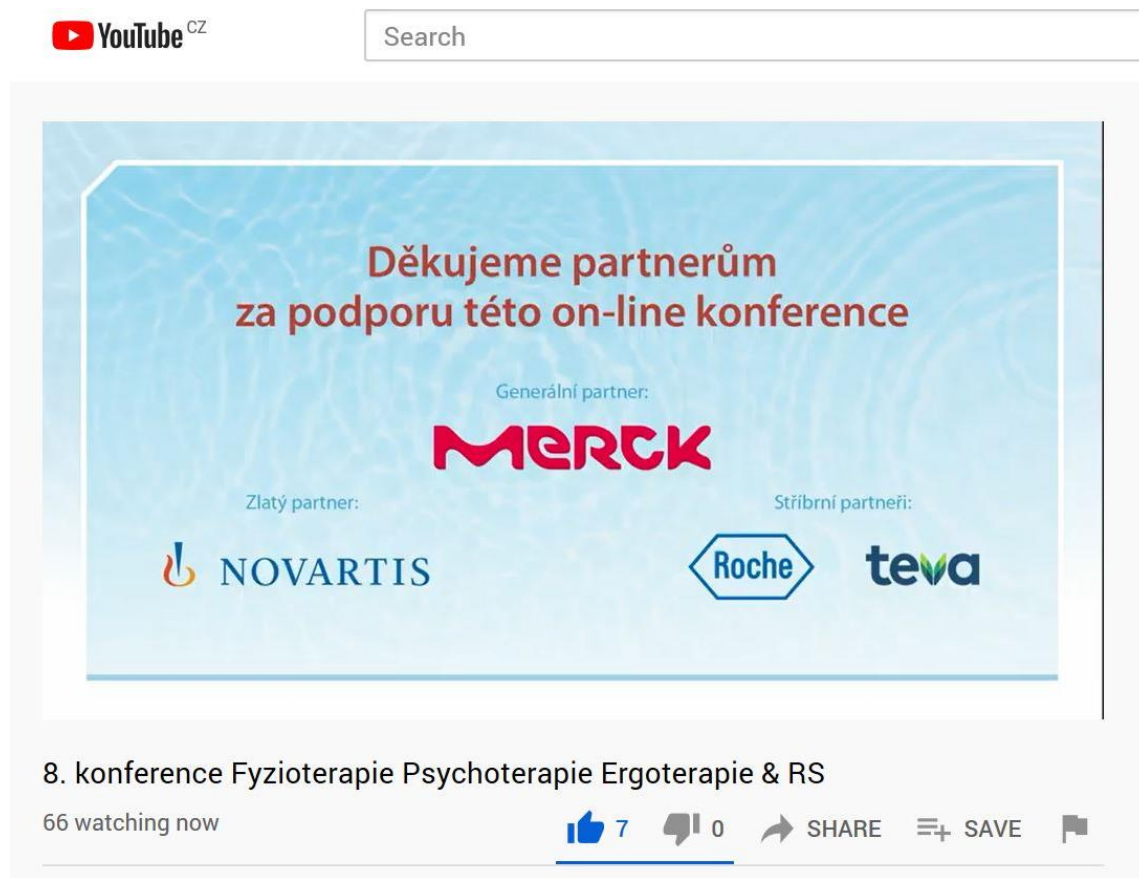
YouTube CZ

Search

Děkujeme partnerům
za podporu této on-line konference

Generální partner:

MERCK

Zlatý partner:

NOVARTIS

Stříbrní partneři:

Roche

teva

8. konference Fyzioterapie Psychoterapie Ergoterapie & RS

66 watching now

7 0 SHARE SAVE